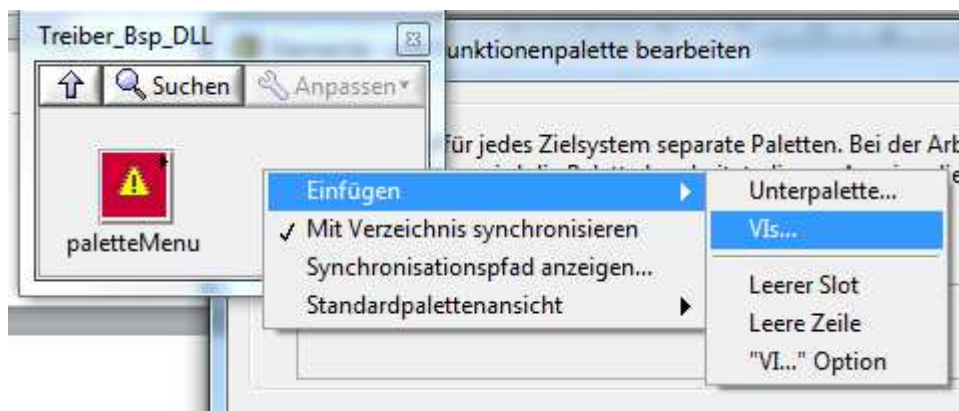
Treiber_Bsp_DLL

Suchen
Anpassen

paletteMenu

unktionenpalette bearbeiten

für jedes Zielsystem separate Paletten. Bei der Arb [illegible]

Einfügen
✓ Mit Verzeichnis synchronisieren
Synchronisationspfad anzeigen...
Standardpalettenansicht

Unterpalette...
VIs...
Leerer Slot
Leere Zeile
"VI..." Option